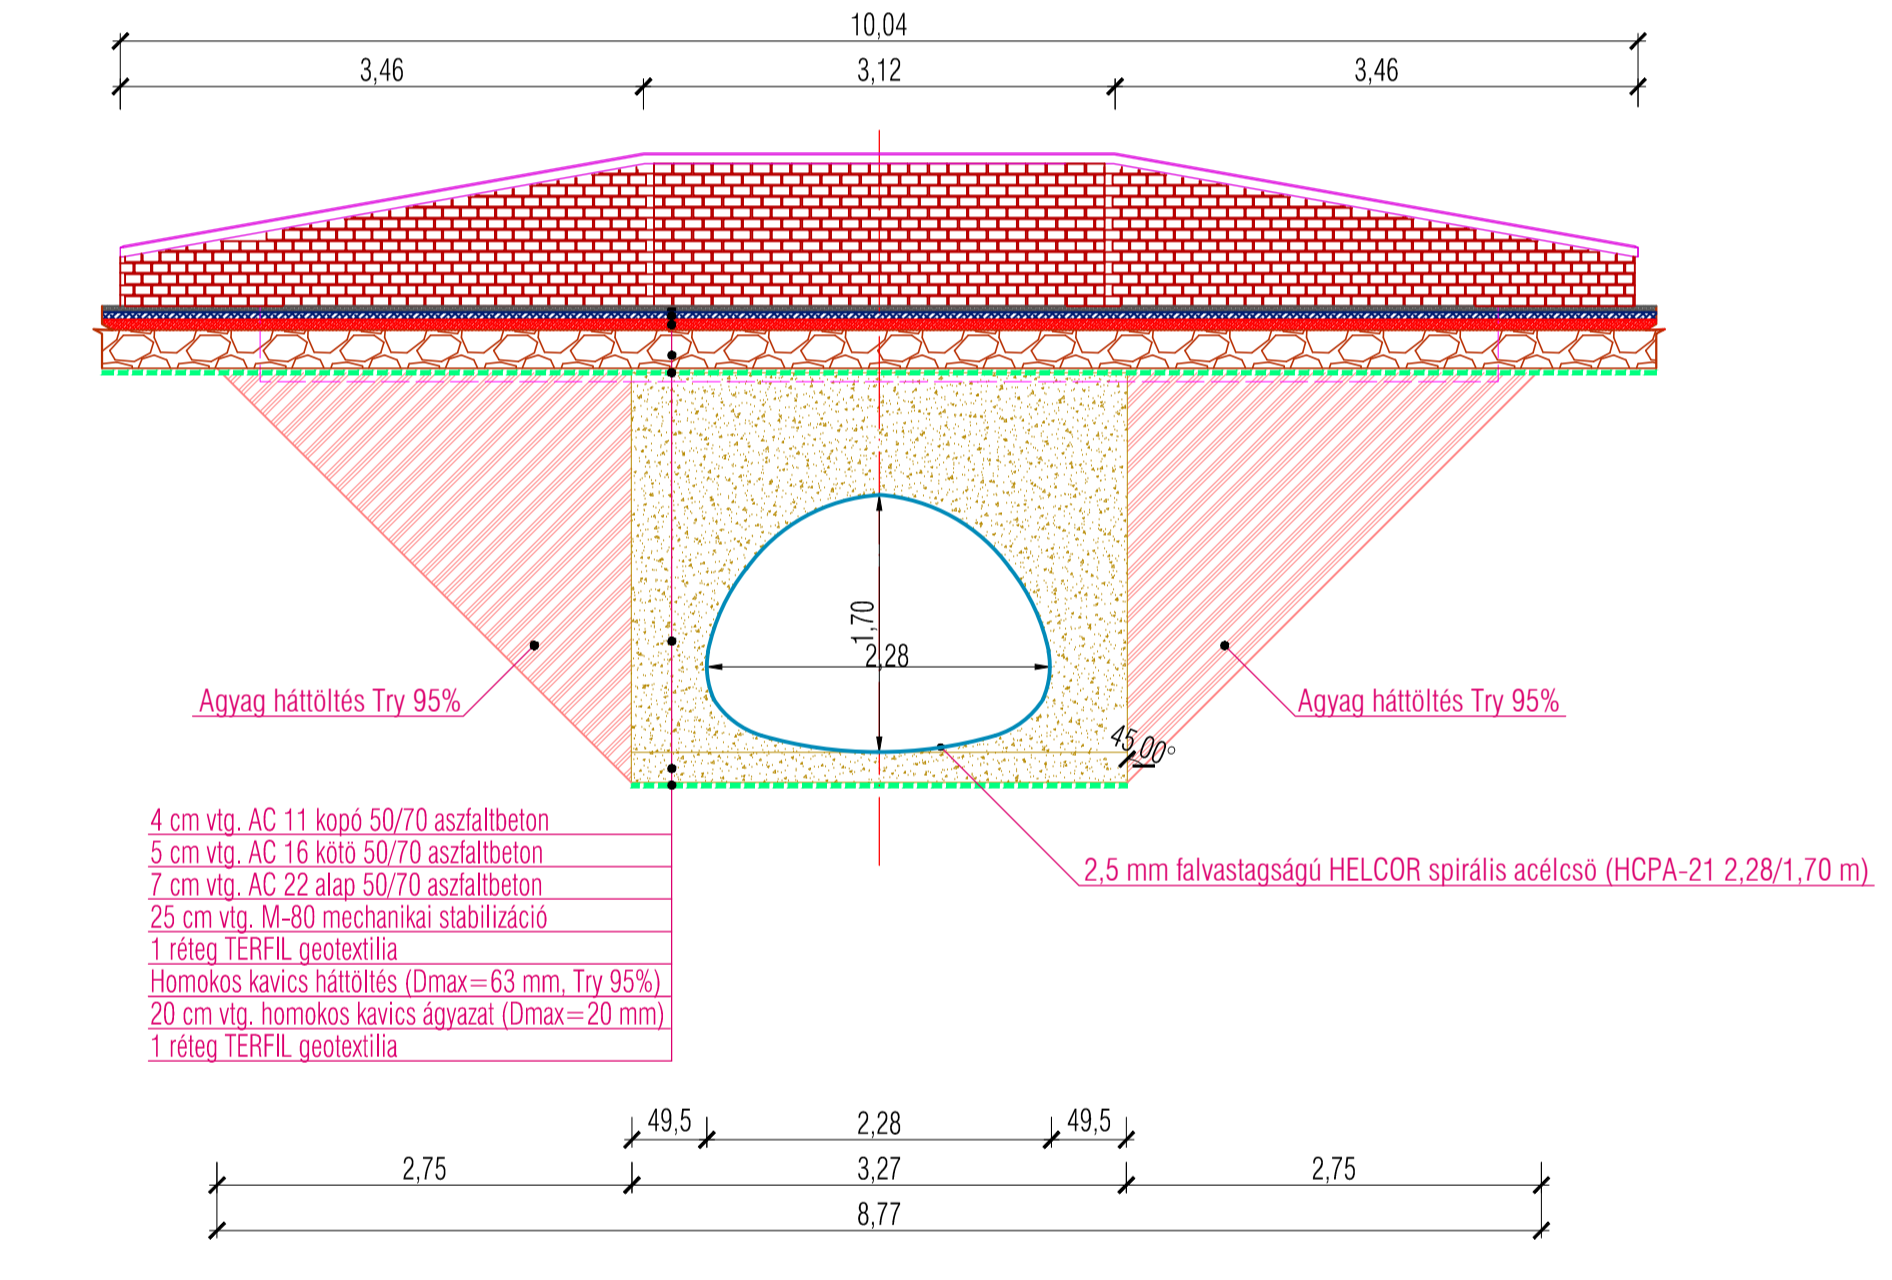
10,04

3,46

3,12

3,46

1,70

2,28

Agyag háttöltés Try 95%

Agyag háttöltés Try 95%

45,00°

4 cm vtg. AC 11 kopó 50/70 aszfaltbeton
5 cm vtg. AC 16 kötö 50/70 aszfaltbeton
7 cm vtg. AC 22 alap 50/70 aszfaltbeton
25 cm vtg. M-80 mechanikai stabilizáció
1 réteg TERFIL geotextilia
Homokos kavics háttöltés (Dmax=63 mm, Try 95%)
20 cm vtg. homokos kavics ágyazat (Dmax=20 mm)
1 réteg TERFIL geotextilia

2,5 mm falvastagságú HELCOR spirális acélcsö (HCPA-21 2,28/1,70 m)

49,5

2,28

49,5

2,75

3,27

2,75

8,77